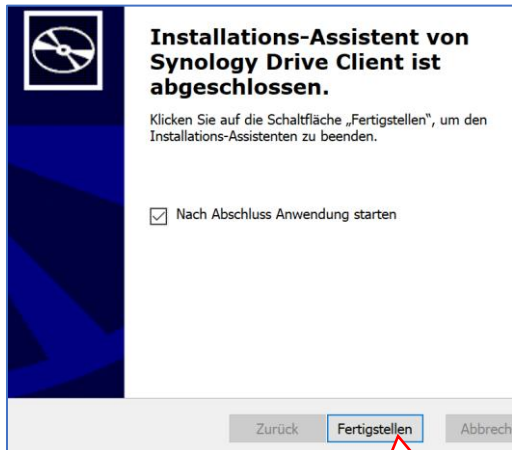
Installations-Assistent von Synology Drive Client ist abgeschlossen.

Klicken Sie auf die Schaltfläche „Fertigstellen“, um den Installations-Assistenten zu beenden.

Nach Abschluss Anwendung starten

Zurück

Fertigstellen

Abbrech